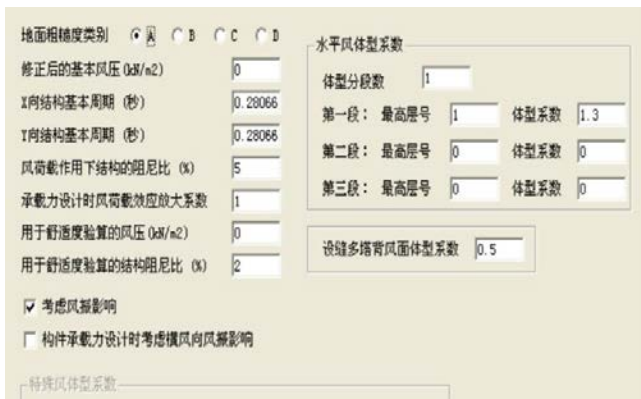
地面粗糙度类别 A B C D

修正后的基本风压 (kN/m2) 0

X向结构基本周期 (秒) 0.28066

Y向结构基本周期 (秒) 0.28066

风荷载作用下结构的阻尼比 (%) 5

承载力设计时风荷载效应放大系数 1

用于舒适度验算的风压 (kN/m2) 0

用于舒适度验算的结构阻尼比 (%) 2

考虑风振影响

构件承载力设计时考虑横风向风振影响

特殊风体型系数

水平风体型系数

体型分段数 1

第一段: 最高层号 1 体型系数 1.3

第二段: 最高层号 0 体型系数 0

第三段: 最高层号 0 体型系数 0

设缝多塔背风面体型系数 0.5